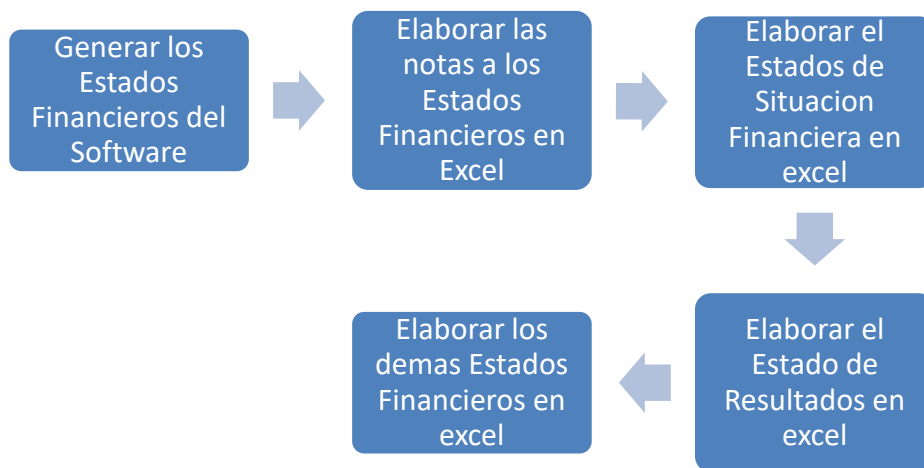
Generar los Estados Financieros del Software

Elaborar las notas a los Estados Financieros en Excel

Elaborar el Estados de Situacion Financiera en excel

Elaborar el Estado de Resultados en excel

Elaborar los demas Estados Financieros en excel